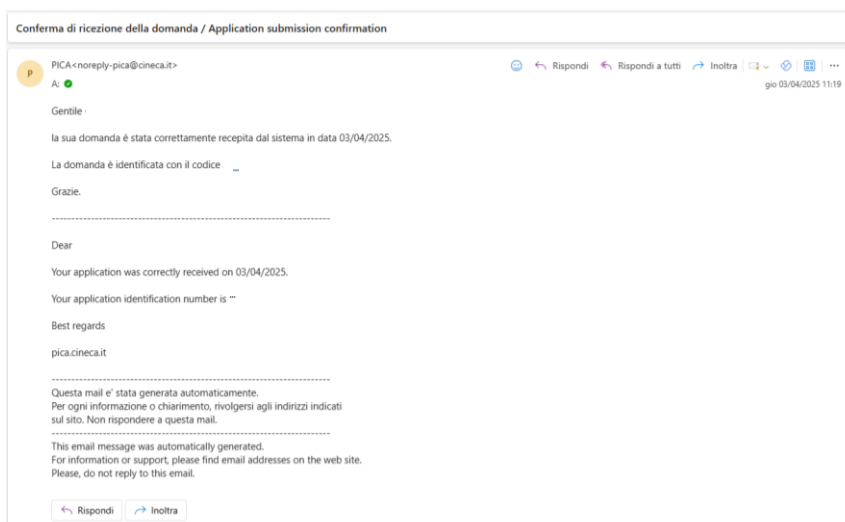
Conferma di ricezione della domanda / Application submission confirmation

P

PICA<noreply-pica@cineca.it>
A:

Rispondi Rispondi a tutti Inoltra

gio 03/04/2025 11:19

Gentile

la sua domanda è stata correttamente recepita dal sistema in data 03/04/2025.

La domanda è identificata con il codice

Grazie.

------------------------------------------------------------------------

Dear

Your application was correctly received on 03/04/2025.

Your application identification number is ""

Best regards

pica.cineca.it

------------------------------------------------------------------------
Questa mail e' stata generata automaticamente.
Per ogni informazione o chiarimento, rivolgersi agli indirizzi indicati sul sito. Non rispondere a questa mail.
------------------------------------------------------------------------
This email message was automatically generated.
For information or support, please find email addresses on the web site.
Please, do not reply to this email.

Rispondi Inoltra